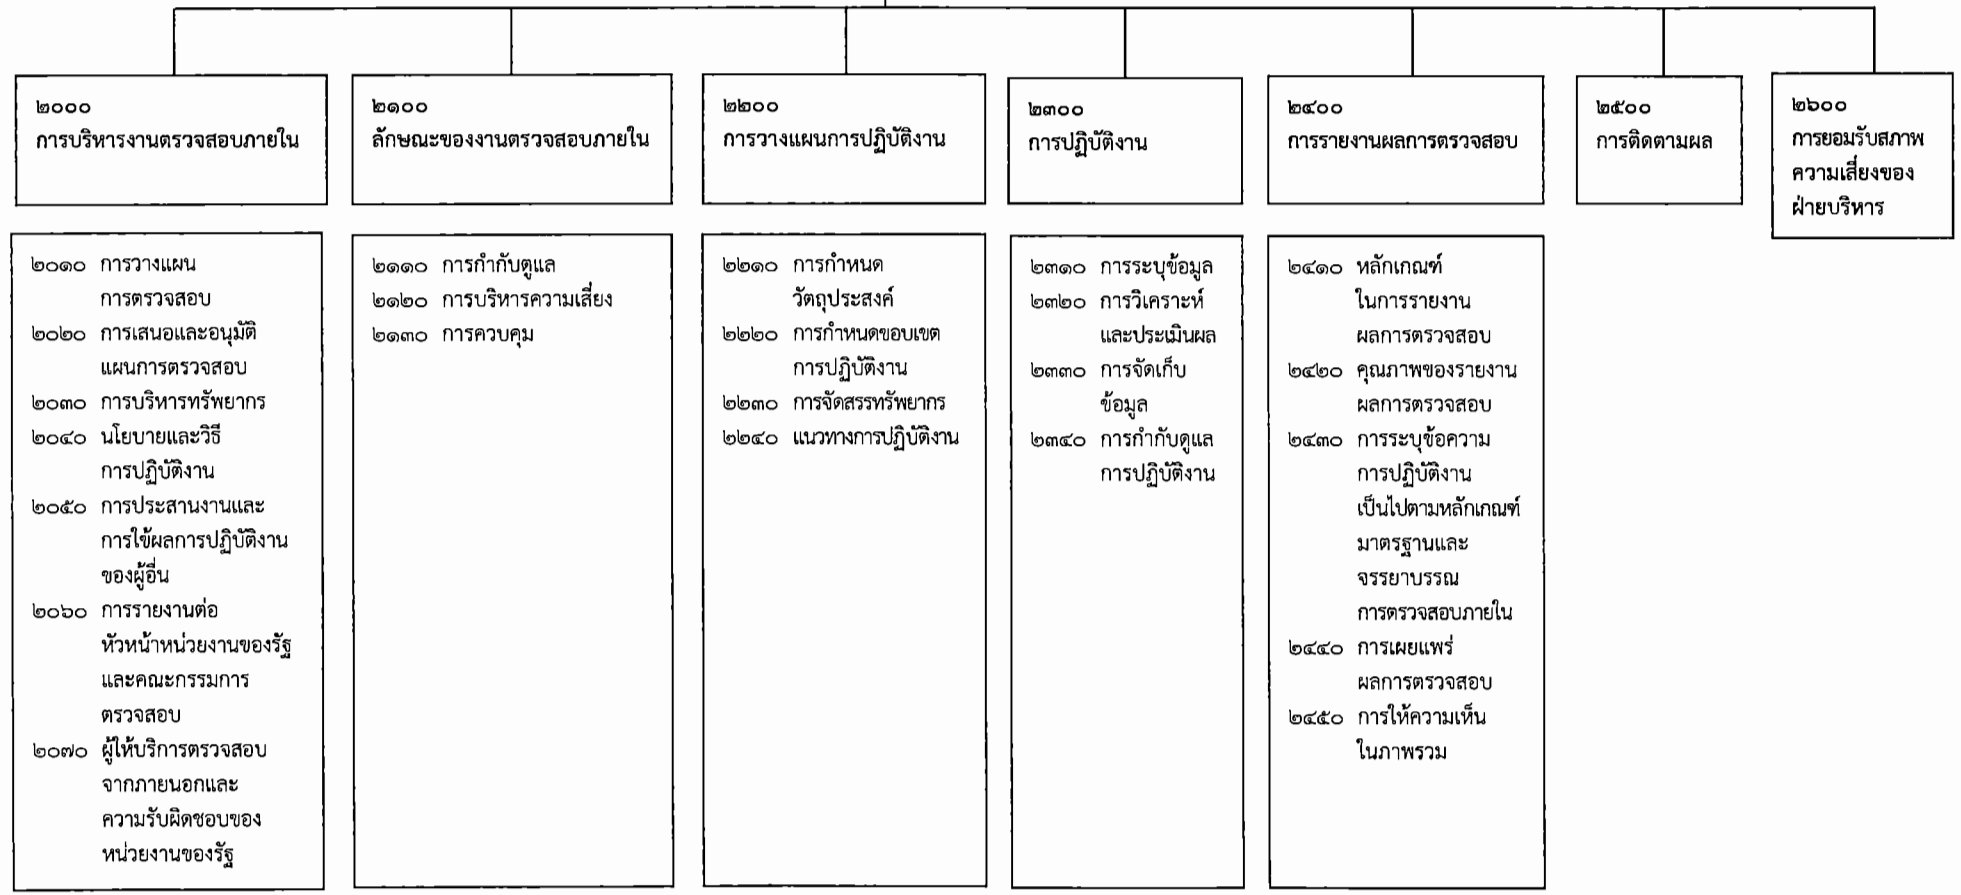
๒๐๐๐
การบริหารงานตรวจสอบภายใน

๒๑๐๐
ลักษณะของงานตรวจสอบภายใน

๒๒๐๐
การวางแผนการปฏิบัติงาน

๒๓๐๐
การปฏิบัติงาน

๒๔๐๐
การรายงานผลการตรวจสอบ

๒๕๐๐
การติดตามผล

๒๖๐๐
การยอมรับสภาพความเสี่ยงของฝ่ายบริหาร

๒๐๑๐ การวางแผนการตรวจสอบ
๒๐๒๐ การเสนอและอนุมัติแผนการตรวจสอบ
๒๐๓๐ การบริหารทรัพยากร
๒๐๔๐ นโยบายและวิธีการปฏิบัติงาน
๒๐๕๐ การประสานงานและการใช้ผลการปฏิบัติงานของผู้อื่น
๒๐๖๐ การรายงานต่อหัวหน้าหน่วยงานของรัฐและคณะกรรมการตรวจสอบ
๒๐๗๐ ผู้ให้บริการตรวจสอบจากภายนอกและความรับผิดชอบของหน่วยงานของรัฐ

๒๑๑๐ การกำกับดูแล
๒๑๒๐ การบริหารความเสี่ยง
๒๑๓๐ การควบคุม

๒๒๑๐ การกำหนดวัตถุประสงค์
๒๒๒๐ การกำหนดขอบเขตการปฏิบัติงาน
๒๒๓๐ การจัดสรรทรัพยากร
๒๒๔๐ แนวทางการปฏิบัติงาน

๒๓๑๐ การระบุข้อมูล
๒๓๒๐ การวิเคราะห์และประเมินผล
๒๓๓๐ การจัดเก็บข้อมูล
๒๓๔๐ การกำกับดูแลการปฏิบัติงาน

๒๔๑๐ หลักเกณฑ์ในการรายงานผลการตรวจสอบ
๒๔๒๐ คุณภาพของรายงานผลการตรวจสอบ
๒๔๓๐ การระบุข้อความการปฏิบัติงานเป็นไปตามหลักเกณฑ์มาตรฐานและจรรยาบรรณการตรวจสอบภายใน
๒๔๔๐ การเผยแพร่ผลการตรวจสอบ
๒๔๕๐ การให้ความเห็นในภาพรวม